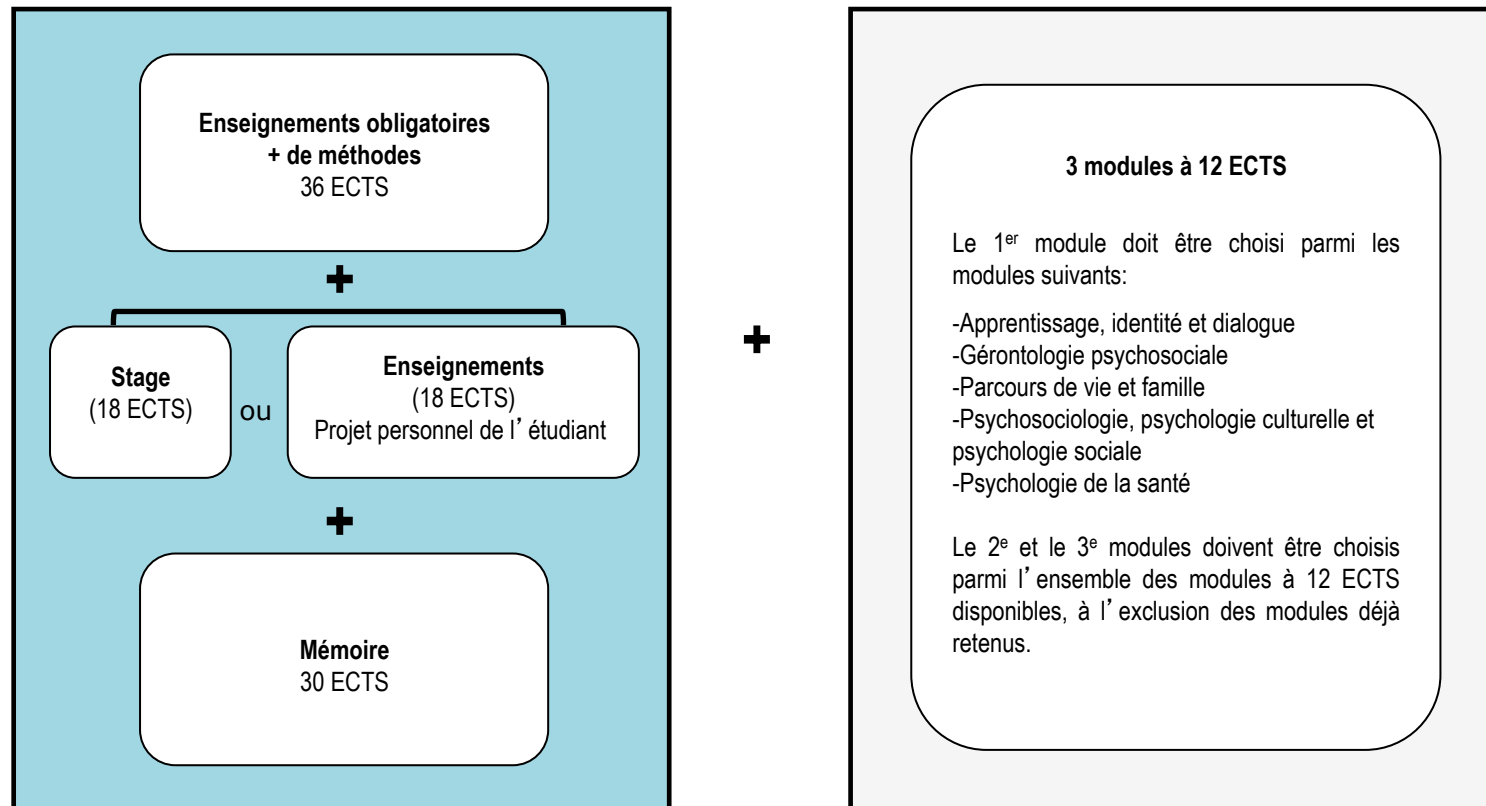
Enseignements obligatoires + de méthodes
36 ECTS

+

Stage
(18 ECTS)

ou

Enseignements
(18 ECTS)
Projet personnel de l'étudiant

+

Mémoire
30 ECTS

+

3 modules à 12 ECTS

Le 1$^{er}$ module doit être choisi parmi les modules suivants:

-Apprentissage, identité et dialogue
-Gérontologie psychosociale
-Parcours de vie et famille
-Psychosociologie, psychologie culturelle et psychologie sociale
-Psychologie de la santé

Le 2$^{e}$ et le 3$^{e}$ modules doivent être choisis parmi l'ensemble des modules à 12 ECTS disponibles, à l'exclusion des modules déjà retenus.